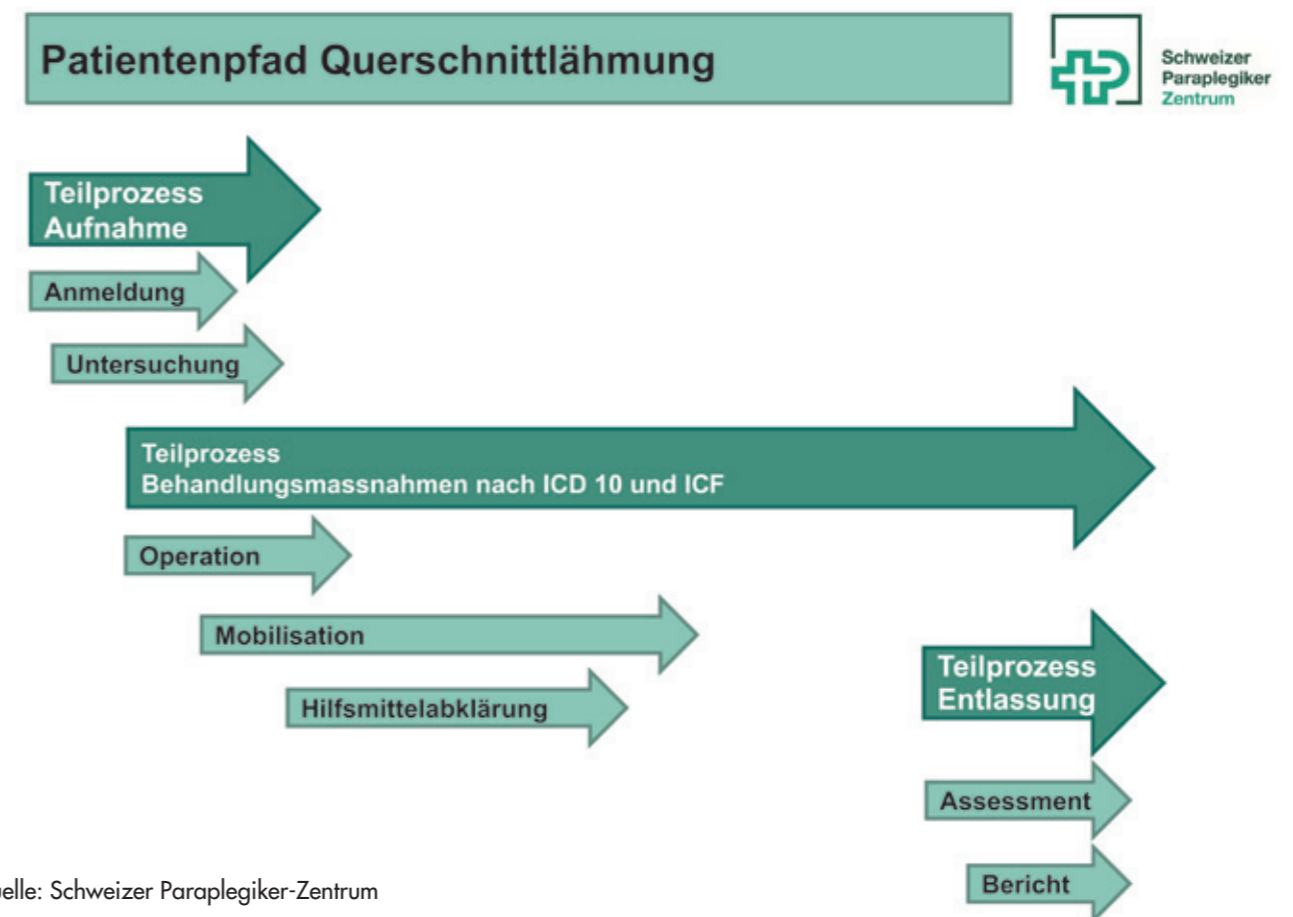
Patientenpfad Querschnittlähmung

Schweizer Paraplegiker Zentrum

Teilprozess Aufnahme

Anmeldung

Untersuchung

Teilprozess Behandlungsmassnahmen nach ICD 10 und ICF

Operation

Mobilisation

Hilfsmittelabklärung

Teilprozess Entlassung

Assessment

Bericht

uelle: Schweizer Paraplegiker-Zentrum